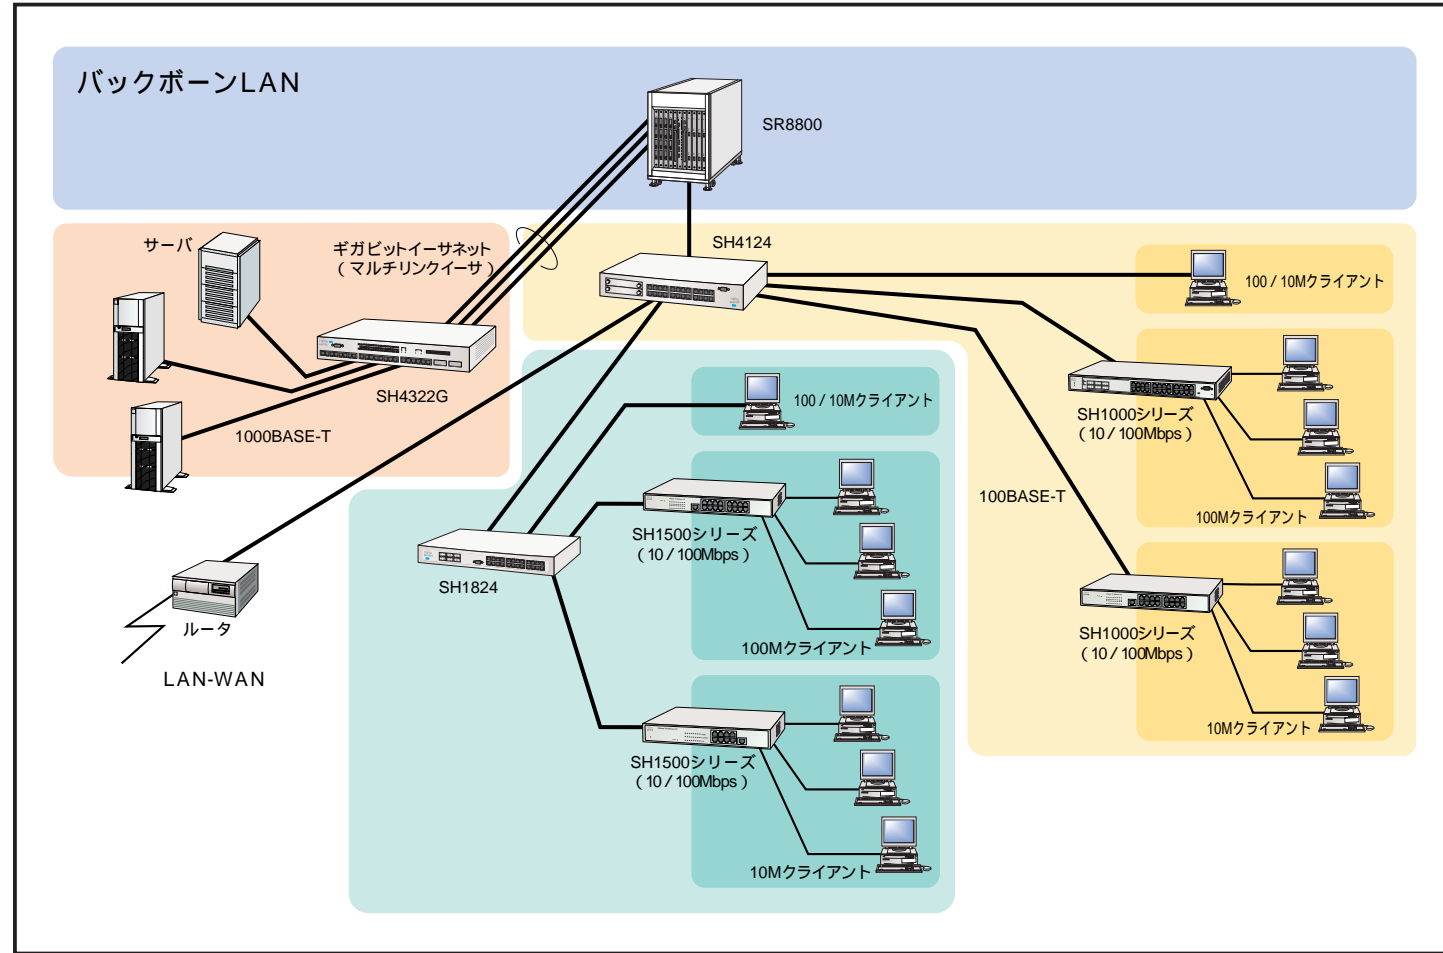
バックボーンLAN

SR8800

SH4124

サーバ

ギガビットイーサネット
（マルチリンクイーサ）

SH4322G

1000BASE-T

100 / 10Mクライアント

100 / 10Mクライアント

SH1000シリーズ
（10 / 100Mbps）

100Mクライアント

100BASE-T

SH1500シリーズ
（10 / 100Mbps）

SH1824

100Mクライアント

ルータ

LAN-WAN

SH1000シリーズ
（10 / 100Mbps）

10Mクライアント

SH1500シリーズ
（10 / 100Mbps）

10Mクライアント